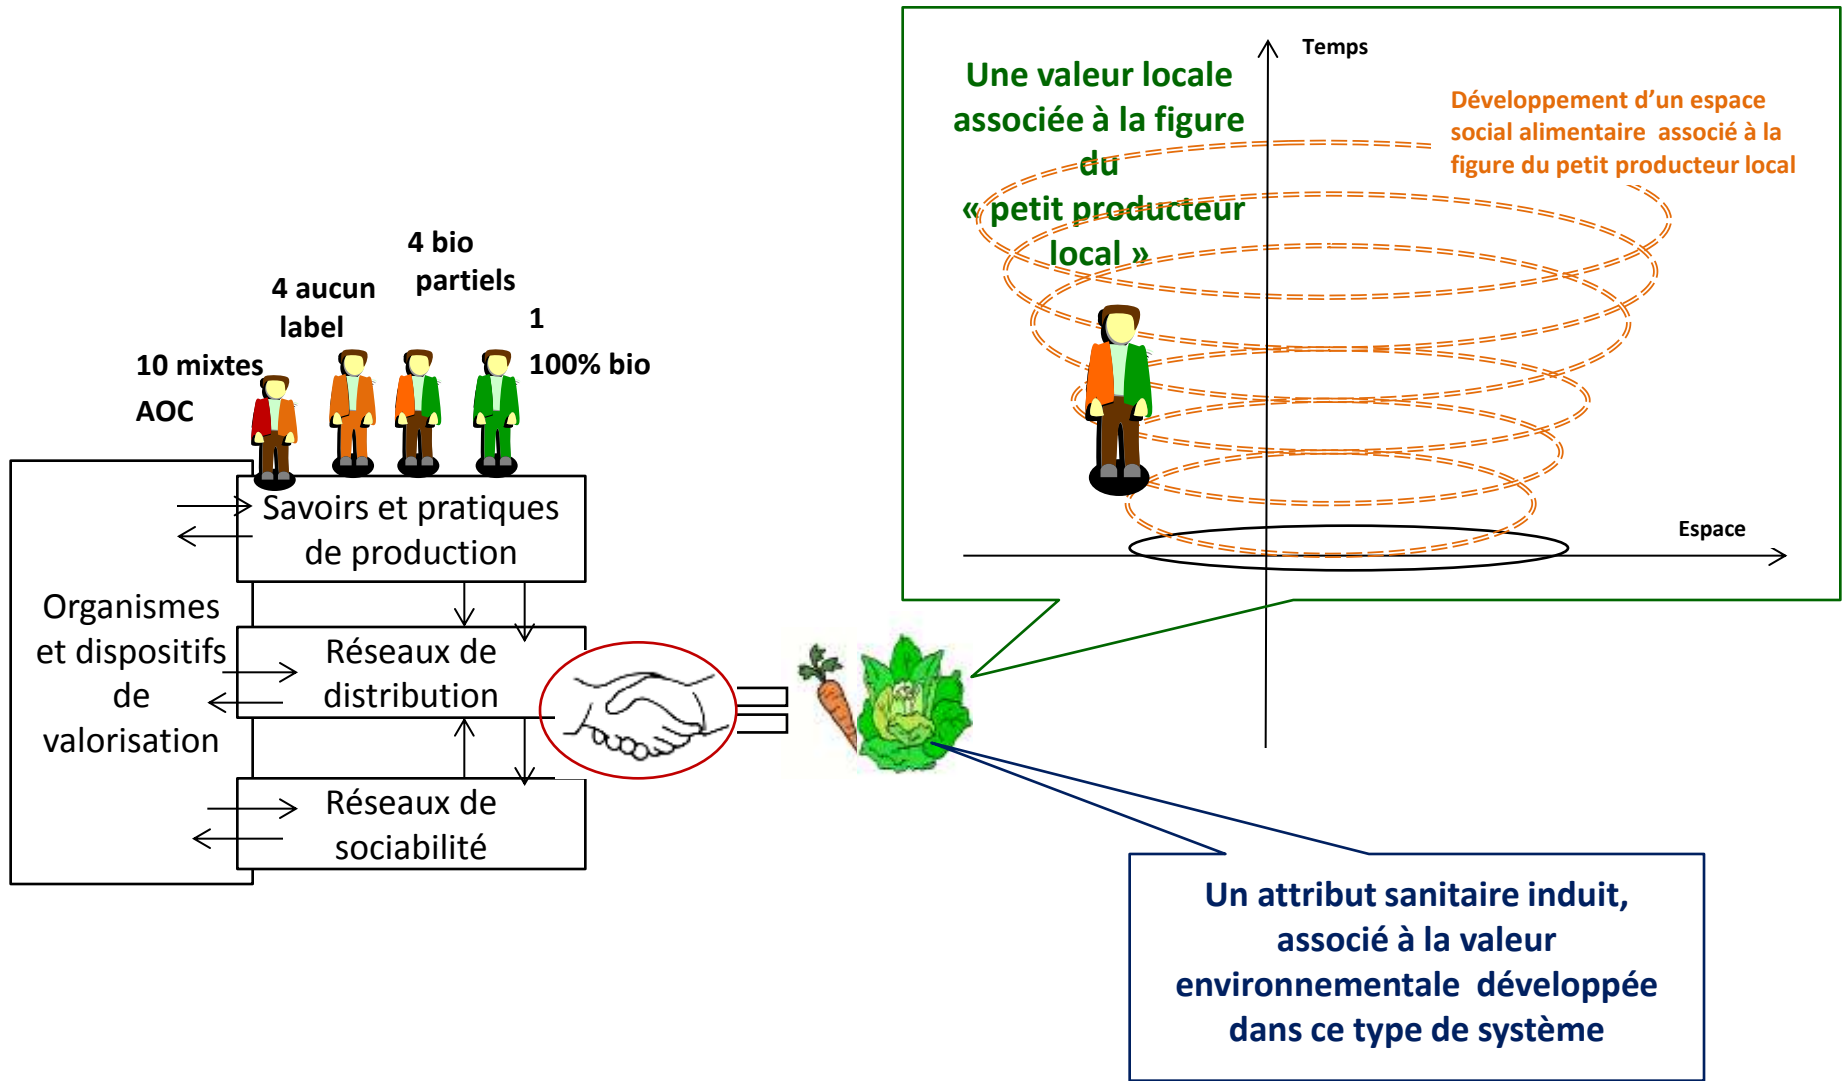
Une valeur locale associée à la figure du « petit producteur local »

Temps

Développement d'un espace social alimentaire associé à la figure du petit producteur local

Espace

4 bio partiels

4 aucun label

1 100% bio

10 mixtes AOC

Savoirs et pratiques de production

Organismes et dispositifs de valorisation

Réseaux de distribution

Réseaux de sociabilité

Un attribut sanitaire induit, associé à la valeur environnementale développée dans ce type de système